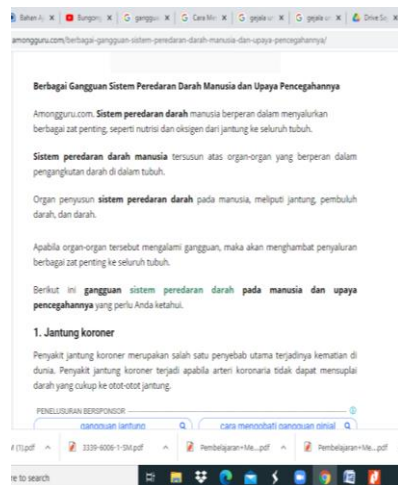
Bahan A | Bungo | G ganggu | G Cara Me | G gejala | G gejala | Drive Sa

amongguru.com/berbagai-gangguan-sistem-peredaran-darah-manusia-dan-upaya-pencegahannya/

Berbagai Gangguan Sistem Peredaran Darah Manusia dan Upaya Pencegahannya

Amongguru.com. **Sistem peredaran darah** manusia berperan dalam menyalurkan berbagai zat penting, seperti nutrisi dan oksigen dari jantung ke seluruh tubuh.

**Sistem peredaran darah manusia** tersusun atas organ-organ yang berperan dalam pengangkutan darah di dalam tubuh.

Organ penyusun **sistem peredaran darah** pada manusia, meliputi jantung, pembuluh darah, dan darah.

Apabila organ-organ tersebut mengalami gangguan, maka akan menghambat penyaluran berbagai zat penting ke seluruh tubuh.

Berikut ini **gangguan** sistem peredaran darah **pada manusia dan upaya pencegahannya** yang perlu Anda ketahui.

1. Jantung koroner

Penyakit jantung koroner merupakan salah satu penyebab utama terjadinya kematian di dunia. Penyakit jantung koroner terjadi apabila arteri koronaria tidak dapat mensuplai darah yang cukup ke otot-otot jantung.

PENELUSURAN BERSPONSOR

gangguan jantung

cara mengobati gangguan ginjal

(1).pdf

3339-6006-1-SM.pdf

Pembelajaran+Me....pdf

Pembelajaran+Me....pdf

e to search